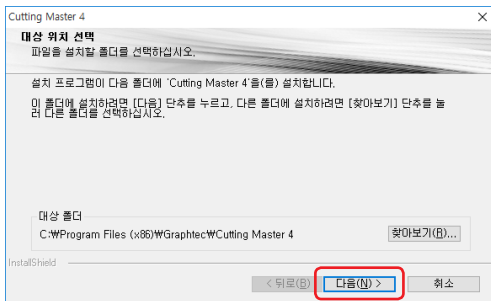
Cutting Master 4

대상 위치 선택
파일을 설치할 폴더를 선택하십시오.

설치 프로그램이 다음 폴더에 'Cutting Master 4'을(를) 설치합니다.

이 폴더에 설치하려면 [다음] 단추를 누르고, 다른 폴더에 설치하려면 [찾아보기] 단추를 눌러 다른 폴더를 선택하십시오.

대상 폴더
C:₩Program Files (x86)₩Graphtec₩Cutting Master 4

찾아보기(R)...

InstallShield

< 뒤로(B)

다음(N) >

취소